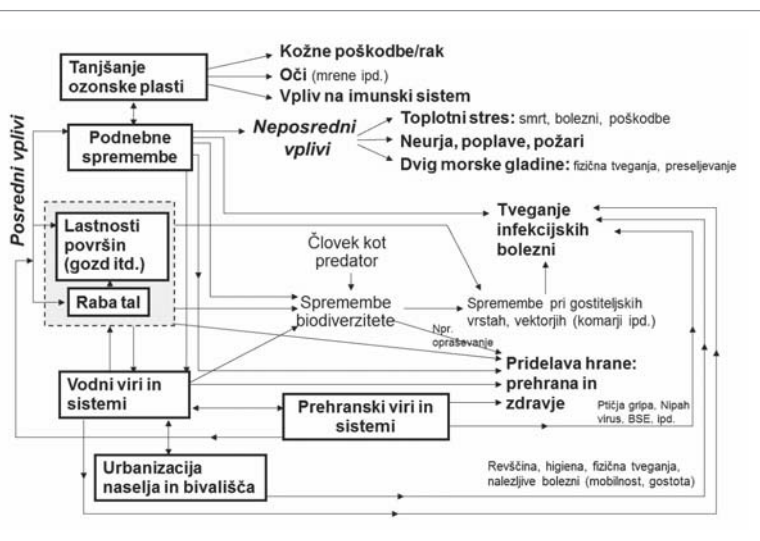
Tanjšanje ozonske plasti

Kožne poškodbe/rak

Oči (mrene ipd.)

Vpliv na imunski sistem

Posredni vplivi

Podnebne spremembe

Neposredni vplivi

Toplotni stres: smrt, bolezni, poškodbe

Neurja, poplave, požari

Dvig morske gladine: fizična tveganja, preseljevanje

Lastnosti površin (gozd itd.)

Raba tal

Tveganje infekcijskih bolezni

Človek kot predator

Spremembe biodiverzitete

Spremembe pri gostiteljskih vrstah, vektorjih (komarji ipd.)

Npr. opraševanje

Pridelava hrane: prehrana in zdravje

Vodni viri in sistemi

Prehranski viri in sistemi

Ptičja gripa, Nipah virus, BSE, ipd.

Urbanizacija naselja in bivališča

Revščina, higiena, fizična tveganja, nalezljive bolezni (mobilnost, gostota)